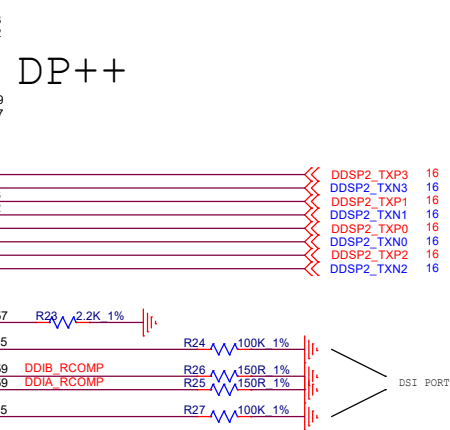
DP++

DDSP2_TXP3 16
DDSP2_TXN3 16
DDSP2_TXP1 16
DDSP2_TXN1 16
DDSP2_TXP0 16
DDSP2_TXN0 16
DDSP2_TXP2 16
DDSP2_TXN2 16

R23 2.2K_1%
R24 100K_1%
DDIB_RCOMP R26 150R_1%
DDIA_RCOMP R25 150R_1%
R27 100K_1%
DSI PORT